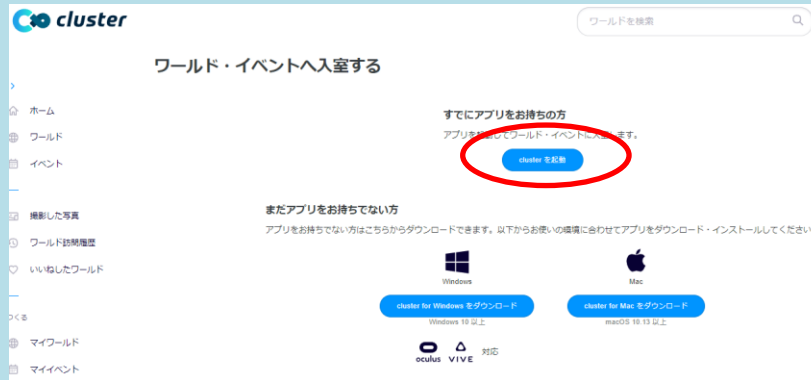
cluster

ワールドを検索

ワールド・イベントへ入室する

ホーム
ワールド
イベント

撮影した写真
ワールド訪問履歴
いいねしたワールド

つくる
マイワールド
マイイベント

すでにアプリをお持ちの方

アプリを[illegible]してワールド・イベントに入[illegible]ます。

cluster を起動

まだアプリをお持ちでない方

アプリをお持ちでない方はこちらからダウンロードできます。以下からお使いの環境に合わせてアプリをダウンロード・インストールしてください

Windows

cluster for Windows をダウンロード

Windows 10 以上

Mac

cluster for Mac をダウンロード

macOS 10.13 以上

oculus VIVE 対応